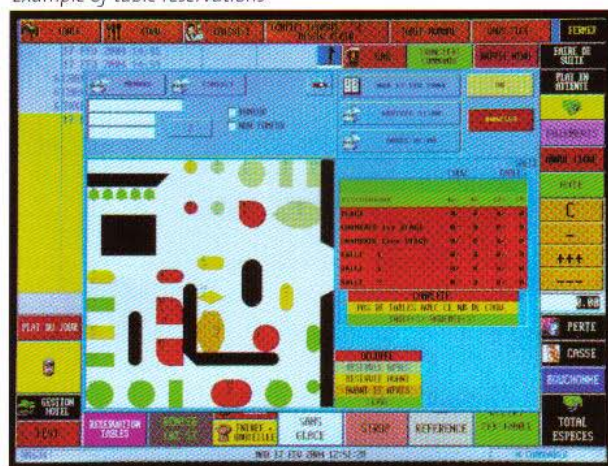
Example of table reservations

FERMER

ENTREE DE SUITE

PLAT EN ATTENTE

ANNUL LIGNE

C

+++

PLAT DU JOUR

GESTION HOTEL

RESERVATION TABLES

SANS GLACE

STRIP

REFERENCE

PERTE

CASSE

BOUCHONNE

TOTAL ESPECES

COMPLETE

PAS DE TABLES AVEC LE NB DE COUV

WED 17 FEV 2004 12:51:28